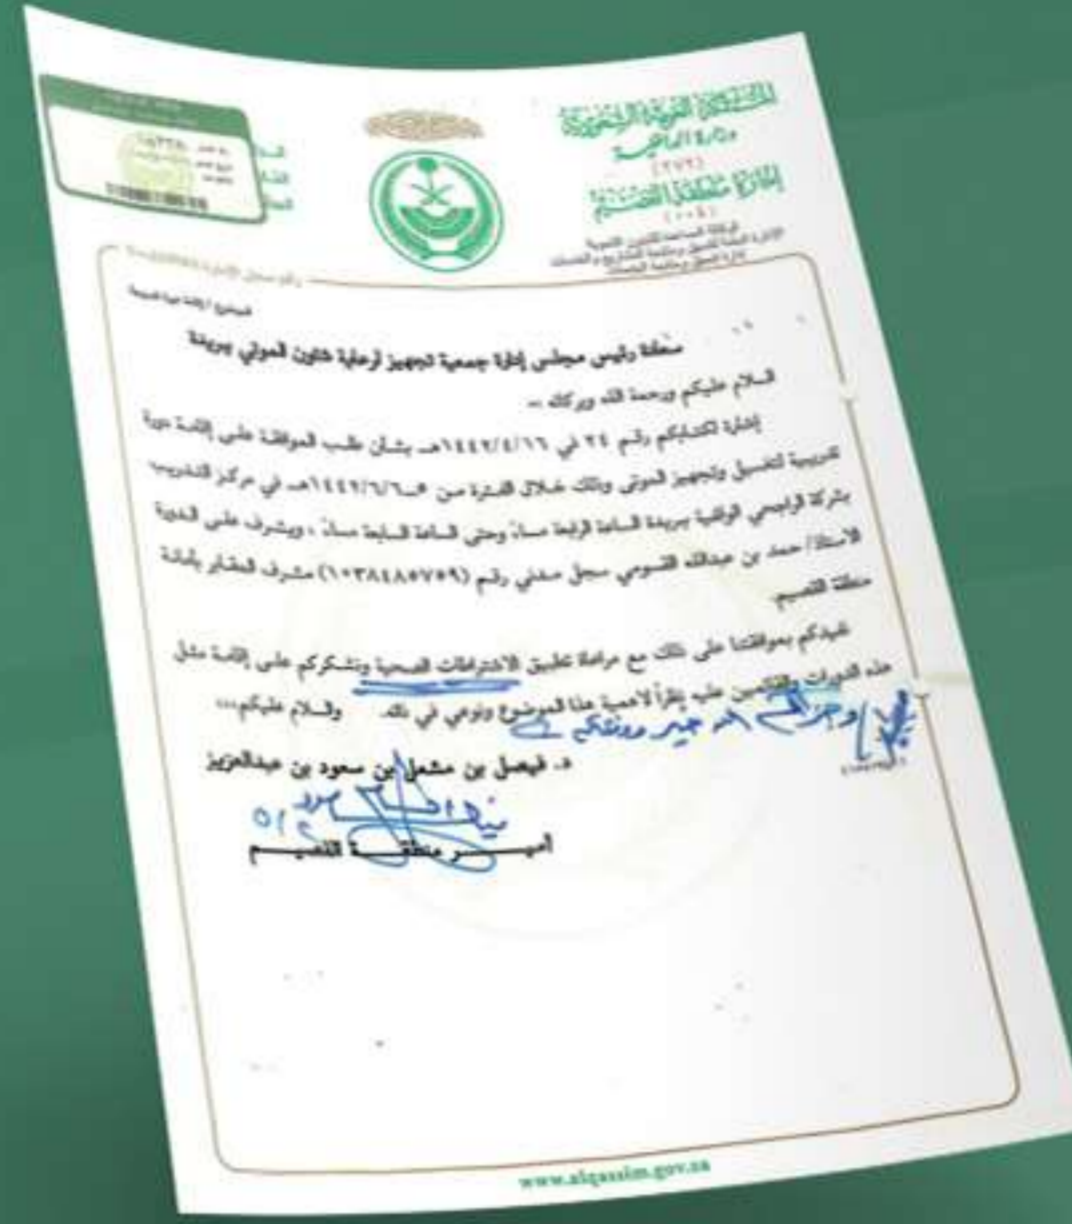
المملكة العربية السعودية
وزارة الداخلية
(٢٧٢)
إمارة منطقة القصيم
(٥٠٨)

سعادة رئيس مجلس إدارة جمعية تجهيز لرعاية شئون الموتى ببريدة

السلام عليكم ورحمة الله وبركاته ..

إشارة لكتابكم رقم ٢٤ في ١٤٤٢/٤/١٦هـ بشأن طلب الموافقة على إقامة دورة تدريبية لتغسيل وتجهيز الموتى وذلك خلال الفترة من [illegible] ١٤٤٢/٦/١٦هـ في مركز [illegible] بشركة الراجحي الوقفية ببريدة الساعة الرابعة مساءً وحتى الساعة السابعة مساءً، ويشرف على الدورة الأستاذ/ حمد بن عبدالله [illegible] سجل مدني رقم (١٠٣٨٤٨٥٧٥٩) مشرف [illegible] بإمارة منطقة القصيم.

نفيدكم بموافقتنا على ذلك مع مراعاة تطبيق الاشتراطات الصحية ونشكركم على إقامة مثل هذه الدورات والقائمين عليه نظراً لأهمية هذا الموضوع ونوعي في ذلك. والسلام عليكم،،،

وجزاكم الله خير وشكركم

د. فيصل بن مشعل بن سعود بن عبدالعزيز
أمير منطقة القصيم

www.alqassim.gov.sa